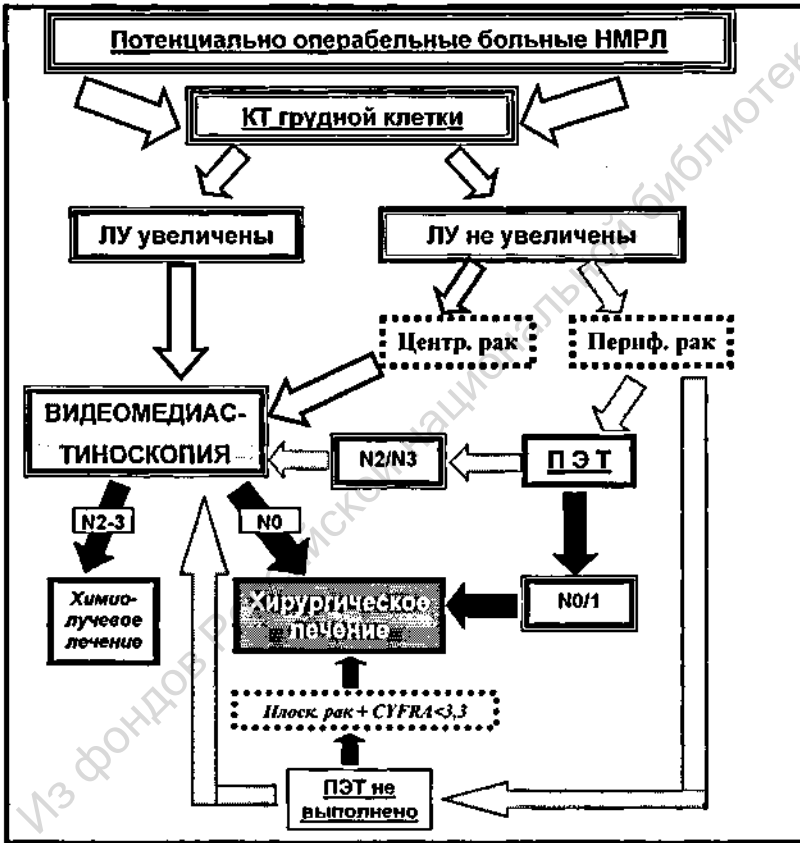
Потенциально операбельные больные НМРЛ

КТ грудной клетки

ЛУ увеличены

ЛУ не увеличены

Центр. рак

Периф. рак

ВИДЕОМЕДИАСТИНОСКОПИЯ

N2/N3

П Э Т

N2-3

N0

Химиолучевое лечение

Хирургическое лечение

N0/1

Плоск. рак + CYFRA<3,3

ПЭТ не выполнено

Из фондов Российской национальной библиотеки